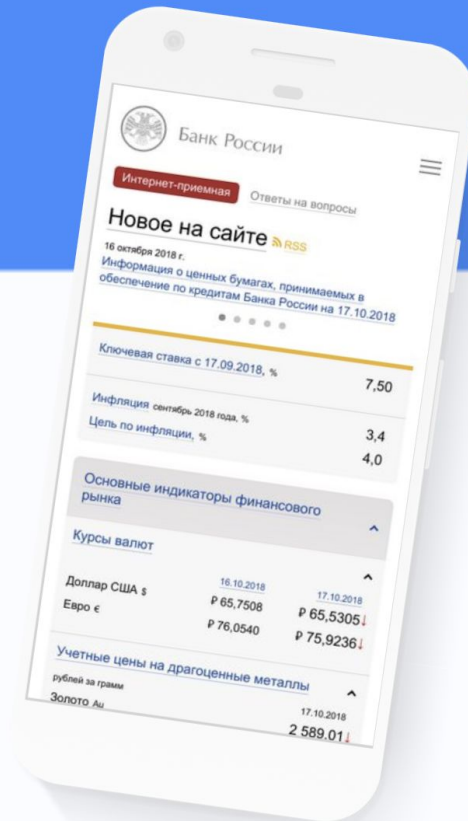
Банк России

Интернет-приемная
Ответы на вопросы

Новое на сайте RSS

16 октября 2018 г.
Информация о ценных бумагах, принимаемых в обеспечение по кредитам Банка России на 17.10.2018

Ключевая ставка с 17.09.2018, % 7,50

Инфляция сентябрь 2018 года, % 3,4
Цель по инфляции, % 4,0

Основные индикаторы финансового рынка

Курсы валют

| | 16.10.2018 | 17.10.2018 |
|---|---|---|
| Доллар США $ | ₽ 65,7508 | ₽ 65,5305↓ |
| Евро € | ₽ 76,0540 | ₽ 75,9236↓ |

Учетные цены на драгоценные металлы
рублей за грамм
17.10.2018
Золото Au 2 589,01↓